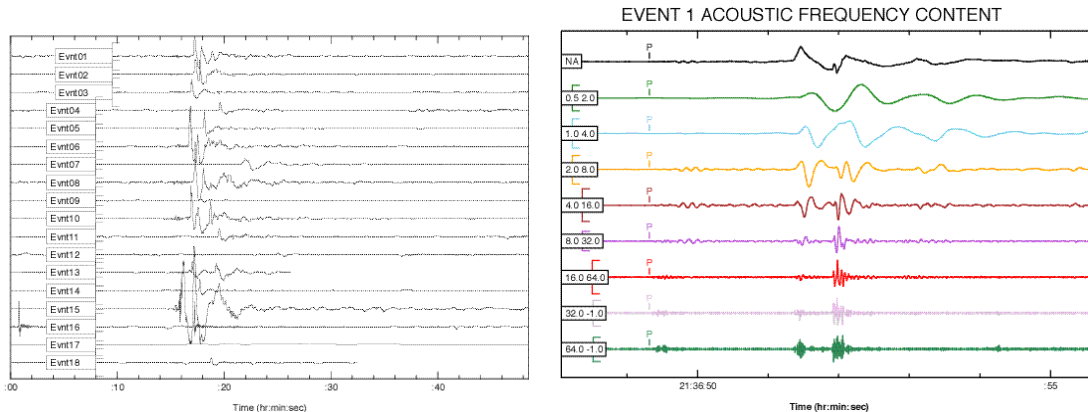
Evnt01
Evnt02
Evnt03
Evnt04
Evnt05
Evnt06
Evnt07
Evnt08
Evnt09
Evnt10
Evnt11
Evnt12
Evnt13
Evnt14
Evnt15
Evnt16
Evnt17
Evnt18
:00 :10 :20 :30 :40
Time (hr:min:sec)

EVENT 1 ACOUSTIC FREQUENCY CONTENT
NA
P
0.5 2.0
P
1.0 4.0
P
2.0 8.0
P
4.0 16.0
P
8.0 32.0
P
16.0 64.0
P
32.0 -1.0
P
64.0 -1.0
P
21:36:50 :55
Time (hr:min:sec)